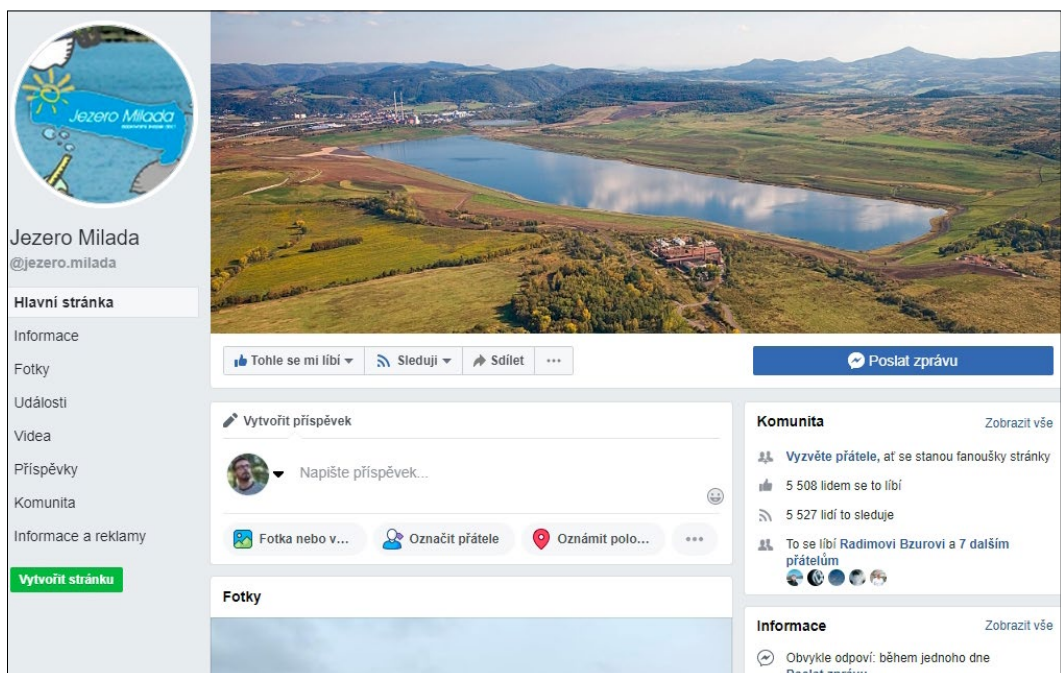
Jezero Milada

Jezero Milada
@jezero.milada

Hlavní stránka
Informace
Fotky
Události
Videa
Příspěvky
Komunita
Informace a reklamy
Vytvořit stránku

Tohle se mi líbí
Sleduji
Sdílet
...
Poslat zprávu

Vytvořit příspěvek
Napište příspěvek...
Fotka nebo v...
Označit přátele
Oznámit polo...
...

Fotky

Komunita
Zobrazit vše
Vyzvěte přátele, ať se stanou fanoušky stránky
5 508 lidem se to líbí
5 527 lidí to sleduje
To se líbí Radimovi Bzurovi a 7 dalším přátelům

Informace
Zobrazit vše
Obvykle odpoví: během jednoho dne
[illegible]